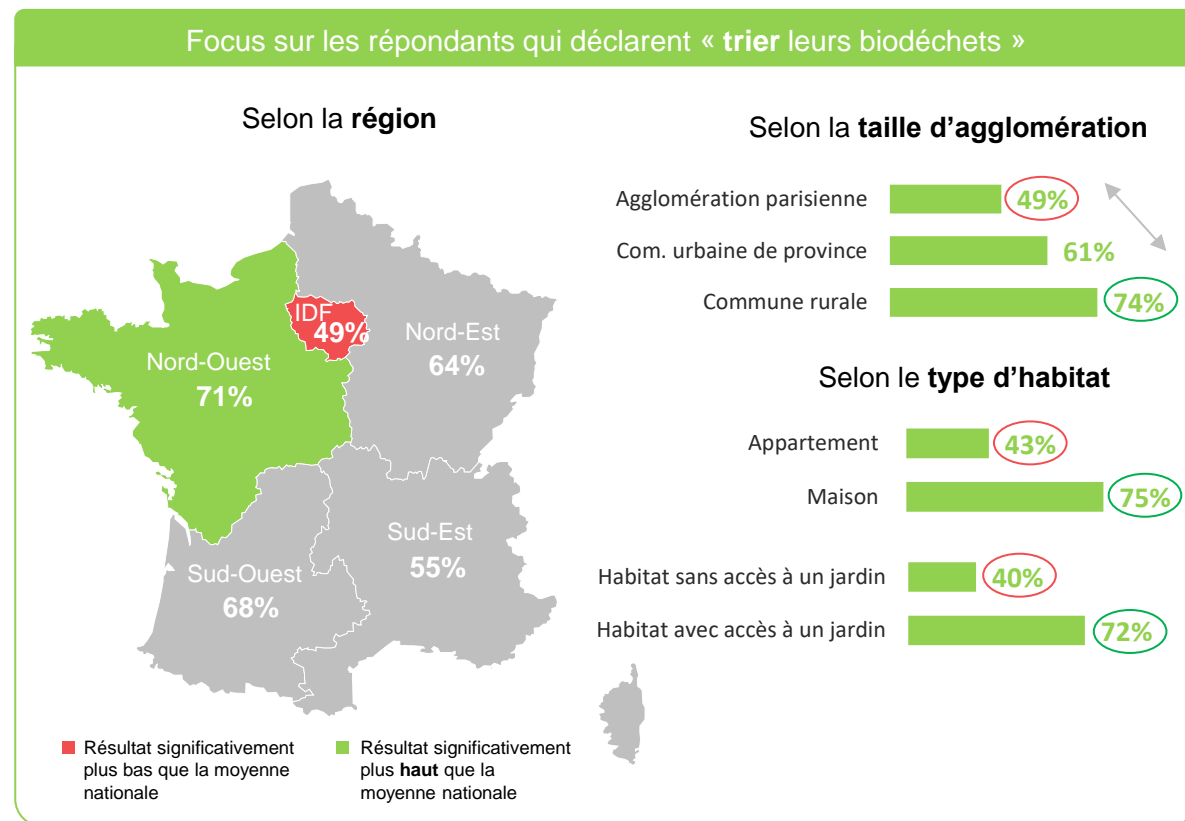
Focus sur les répondants qui déclarent « **trier** leurs biodéchets »

Selon la **région**

IDF
49%

Nord-Est
64%

Nord-Ouest
71%

Sud-Est
55%

Sud-Ouest
68%

Résultat significativement plus bas que la moyenne nationale

Résultat significativement plus **haut** que la moyenne nationale

Selon la **taille d'agglomération**

Agglomération parisienne 49%

Com. urbaine de province 61%

Commune rurale 74%

Selon le **type d'habitat**

Appartement 43%

Maison 75%

Habitat sans accès à un jardin 40%

Habitat avec accès à un jardin 72%